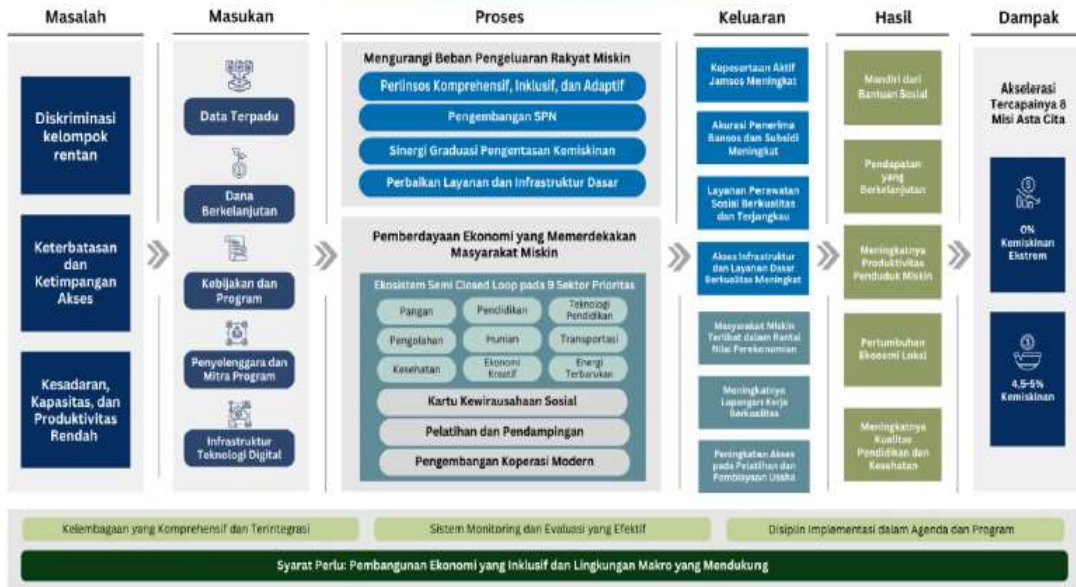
Masalah

Diskriminasi kelompok rentan

Keterbatasan dan Ketimpangan Akses

Kesadaran, Kapasitas, dan Produktivitas Rendah

Masukan

Data Terpadu

Dana Berkelanjutan

Kebijakan dan Program

Penyelenggara dan Mitra Program

Infrastruktur Teknologi Digital

Proses

Mengurangi Beban Pengeluaran Rakyat Miskin

Perlinsos Komprehensif, Inklusif, dan Adaptif

Pengembangan SPN

Sinergi Graduasi Pengentasan Kemiskinan

Perbaikan Layanan dan Infrastruktur Dasar

Pemberdayaan Ekonomi yang Memerdekakan Masyarakat Miskin

Ekosistem Semi Closed Loop pada 9 Sektor Prioritas

| Pangan | Pendidikan | Teknologi Pendidikan |
|---|---|---|
| Pengolahan | Hunian | Transportasi |
| Kesehatan | Ekonomi Kreatif | Energi Terbarukan |

Kartu Kewirausahaan Sosial

Pelatihan dan Pendampingan

Pengembangan Koperasi Modern

Keluaran

Kepesertaan Aktif Jamsos Meningkat

Akurasi Penerima Bansos dan Subsidi Meningkat

Layanan Perawatan Sosial Berkualitas dan Terjangkau

Akses Infrastruktur dan Layanan Dasar Berkualitas Meningkat

Masyarakat Miskin Terlibat dalam Rantai Nilai Perekonomian

Meningkatnya Lapangan Kerja Berkualitas

Peningkatan Akses pada Pelatihan dan Pembiayaan Usaha

Hasil

Mandiri dari Bantuan Sosial

Pendapatan yang Berkelanjutan

Meningkatnya Produktivitas Penduduk Miskin

Pertumbuhan Ekonomi Lokal

Meningkatnya Kualitas Pendidikan dan Kesehatan

Dampak

Akselerasi Tercapainya 8 Misi Asta Cita

0% Kemiskinan Ekstrem

4,5-5% Kemiskinan

Kelembagaan yang Komprehensif dan Terintegrasi

Sistem Monitoring dan Evaluasi yang Efektif

Disiplin Implementasi dalam Agenda dan Program

Syarat Perlu: Pembangunan Ekonomi yang Inklusif dan Lingkungan Makro yang Mendukung